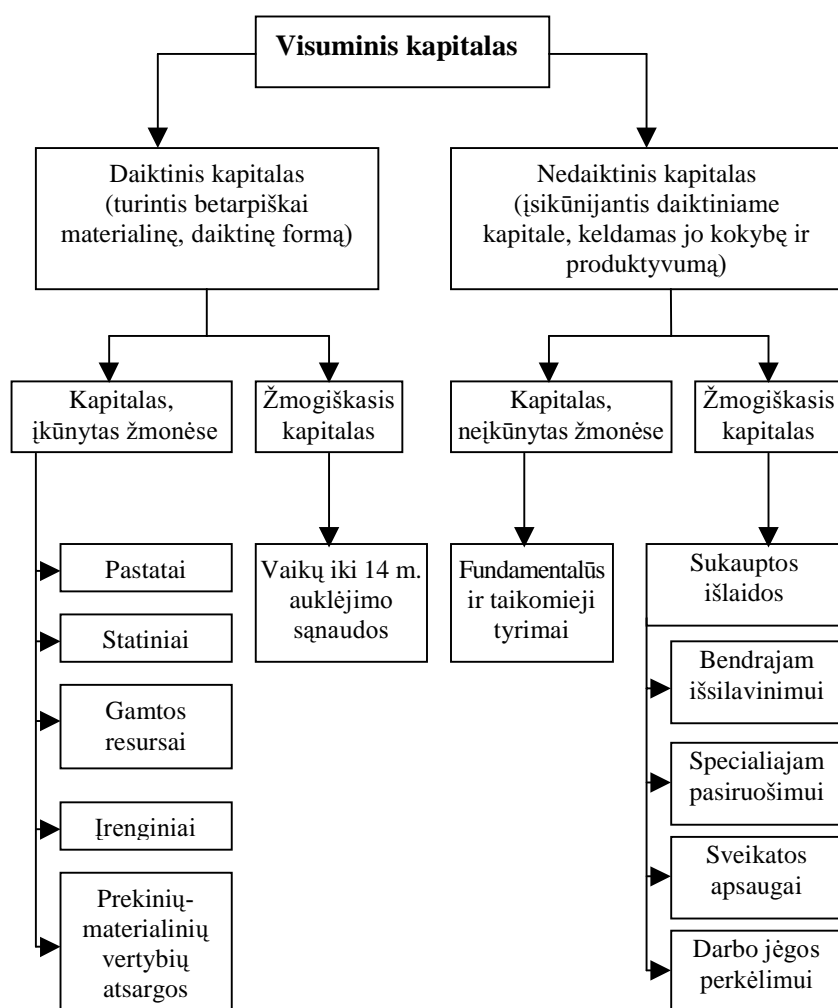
**Visuminis kapitalas**

Daiktinis kapitalas (turintis betarpiškai materialinę, daiktinę formą)

Nedaiktinis kapitalas (įsikūnijantis daiktiniame kapitale, keldamas jo kokybę ir produktyvumą)

Kapitalas, įkūnytas žmonėse

Žmogiškasis kapitalas

Kapitalas, neįkūnytas žmonėse

Žmogiškasis kapitalas

Pastatai

Statiniai

Gamtos resursai

Įrenginiai

Prekinių-materialinių vertybių atsargos

Vaikų iki 14 m. auklėjimo sąnaudos

Fundamentalūs ir taikomieji tyrimai

Sukauptos išlaidos

Bendrajam išsilavinimui

Specialiajam pasiruošimui

Sveikatos apsaugai

Darbo jėgos perkėlimui